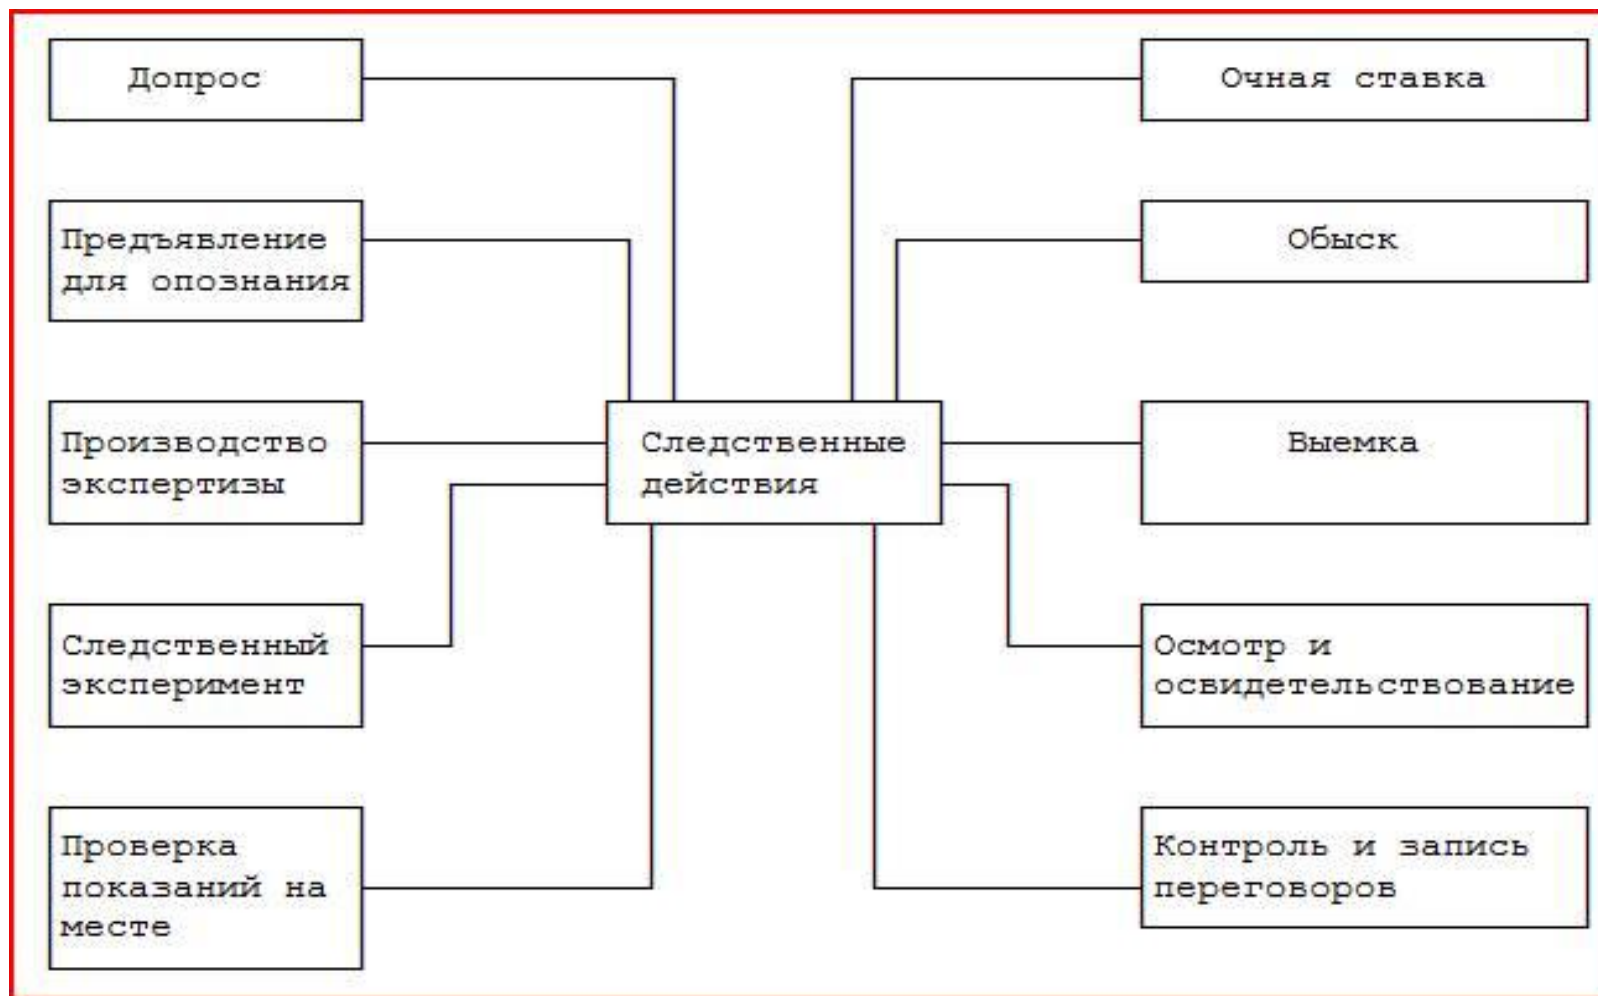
Допрос

Предъявление для опознания

Производство экспертизы

Следственный эксперимент

Проверка показаний на месте

Следственные действия

Очная ставка

Обыск

Выемка

Осмотр и освидетельствование

Контроль и запись переговоров